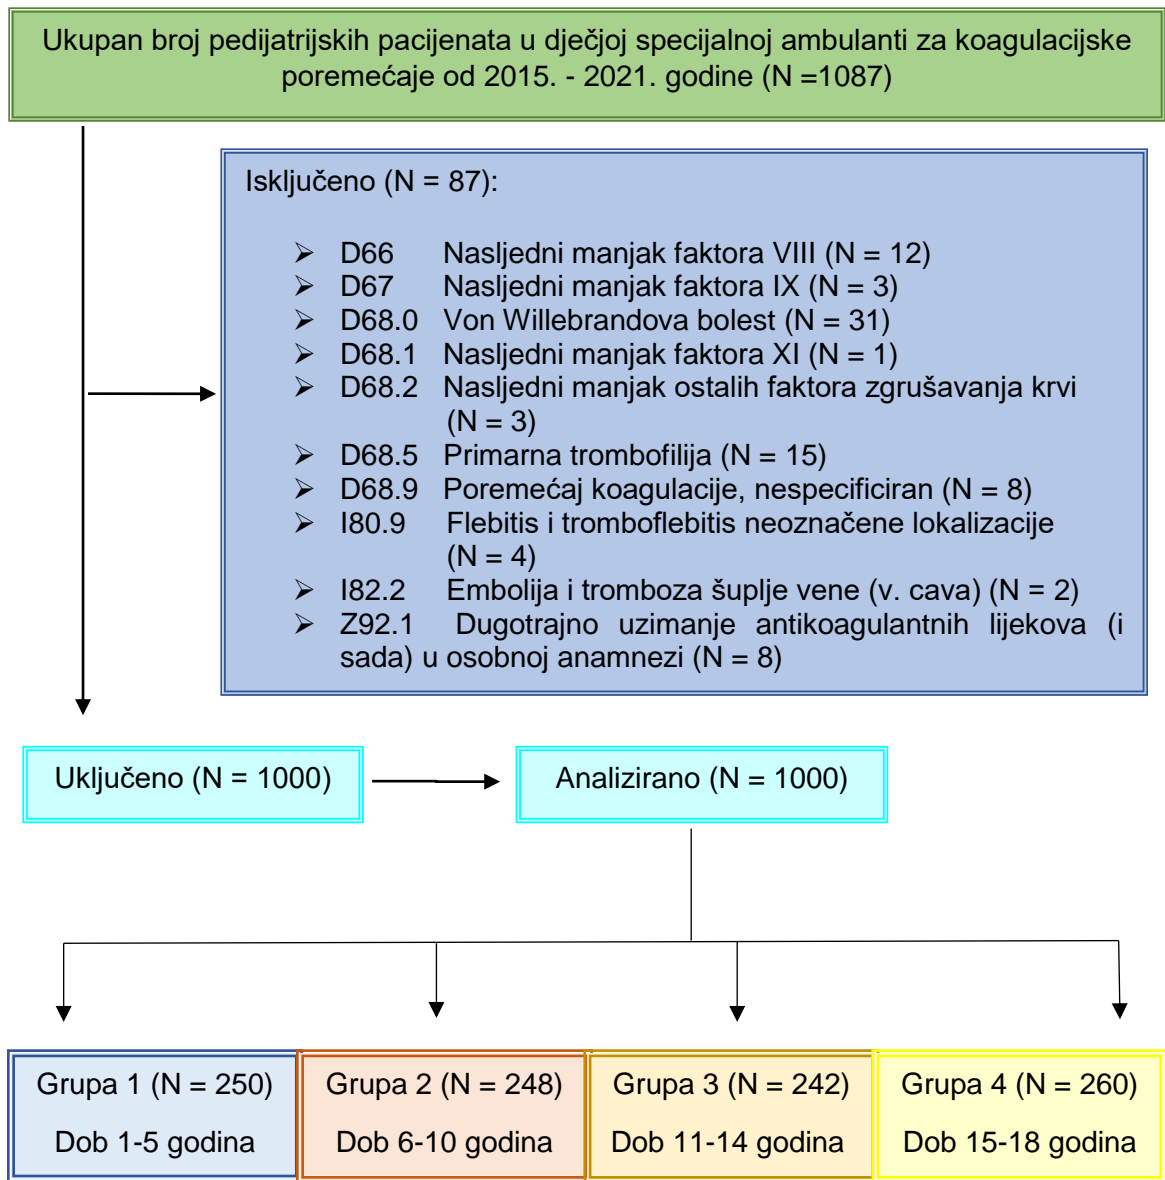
Ukupan broj pedijatrijskih pacijenata u dječjoj specijalnoj ambulanti za koagulacijske poremećaje od 2015. - 2021. godine (N =1087)

Isključeno (N = 87):

- D66 Nasljedni manjak faktora VIII (N = 12)
- D67 Nasljedni manjak faktora IX (N = 3)
- D68.0 Von Willebrandova bolest (N = 31)
- D68.1 Nasljedni manjak faktora XI (N = 1)
- D68.2 Nasljedni manjak ostalih faktora zgrušavanja krvi (N = 3)
- D68.5 Primarna trombofilija (N = 15)
- D68.9 Poremećaj koagulacije, nespecificiran (N = 8)
- I80.9 Flebitis i tromboflebitis neoznačene lokalizacije (N = 4)
- I82.2 Embolija i tromboza šuplje vene (v. cava) (N = 2)
- Z92.1 Dugotrajno uzimanje antikoagulantnih lijekova (i sada) u osobnoj anamnezi (N = 8)

Uključeno (N = 1000)

Analizirano (N = 1000)

Grupa 1 (N = 250)
Dob 1-5 godina

Grupa 2 (N = 248)
Dob 6-10 godina

Grupa 3 (N = 242)
Dob 11-14 godina

Grupa 4 (N = 260)
Dob 15-18 godina